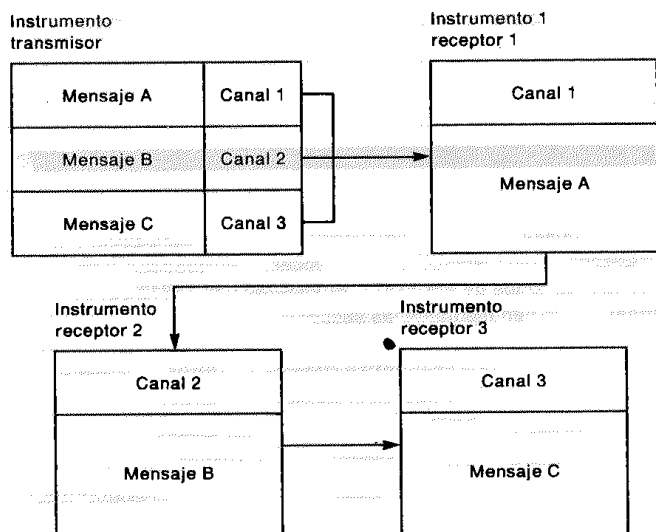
Instrumento transmisor

| Mensaje A | Canal 1 |
|---|---|
| Mensaje B | Canal 2 |
| Mensaje C | Canal 3 |

Instrumento 1 receptor 1

Canal 1

Mensaje A

Instrumento receptor 2

Canal 2

Mensaje B

Instrumento receptor 3

Canal 3

Mensaje C